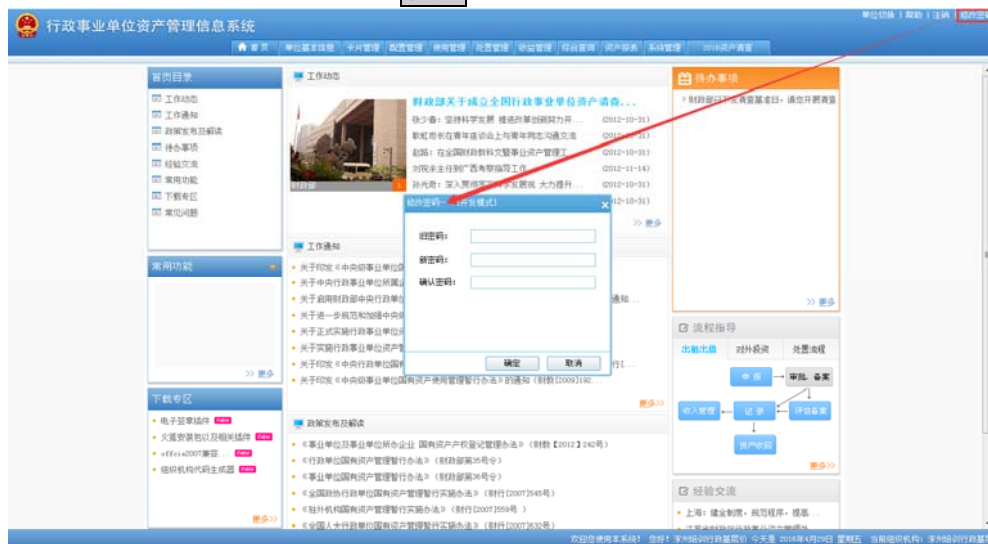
行政事业单位资产管理信息系统

单位切换 | 帮助 | 注销 | 修改密码

首页 | 单位基本信息 | 卡片管理 | 配置管理 | 使用管理 | 处置管理 | 收益管理 | 综合查询 | 资产报表 | 系统管理 | 2016资产清查

首页目录
工作动态
工作通知
政策发布及解读
待办事项
经验交流
常用功能
下载专区
常见问题

工作动态
财政部关于成立全国行政事业单位资产清查...
张少春：坚持科学发展 推进改革创新努力开... (2012-10-31)
欧红司长在青年座谈会上与青年同志沟通交流 (2012-10-31)
赵阳：在全国财政教科文暨事业资产管理工... (2012-10-31)
刘民来主任到广西考察指导工作 (2012-11-14)
孙光奇：深入贯彻落实科学发展观 大力提升... (2012-10-31)
(2012-10-31)
财政部
>> 更多

修改密码——[开发模式]
旧密码：
新密码：
确认密码：
确定 取消

工作通知
关于印发《中央级事业单位...
关于中央行政事业单位所属企...
关于启用财政部中央行政事业单位...通知...
关于进一步规范和加强中央级...
关于正式实施行政事业单位...
关于实施行政事业单位资产...
关于印发《中央行政单位国有...行[...
关于印发《中央级事业单位国有资产使用管理暂行办法》的通知（财教[2009]192...
更多>>

常用功能
>> 更多

下载专区
电子签章插件 new
火狐安装包以及相关插件 new
office2007兼容... new
组织机构代码生成器 new
更多>>

政策发布及解读
《事业单位及事业单位所办企业 国有资产产权登记管理办法》（财教【2012】242号）
《行政单位国有资产管理暂行办法》（财政部第35号令）
《事业单位国有资产管理暂行办法》（财政部第36号令）
《全国政协行政单位国有资产管理暂行实施办法》（财行[2007]545号）
《驻外机构国有资产管理暂行实施办法》（财行[2007]559号）
《全国人大行政单位国有资产管理暂行实施办法》（财行[2007]632号）

待办事项
财政部日常监管提醒：请您开展清查
>> 更多

流程指导
出租出借 | 对外投资 | 处置流程
申报
审批、备案
收入管理
记录
评估备案
资产收回
更多>>

经验交流
上海：健全制度，规范程序，提高...

欢迎您使用本系统！ 您好！深圳路四行政单位 今天是 2016年4月29日 星期五 当前组织机构：深圳路四行政单位